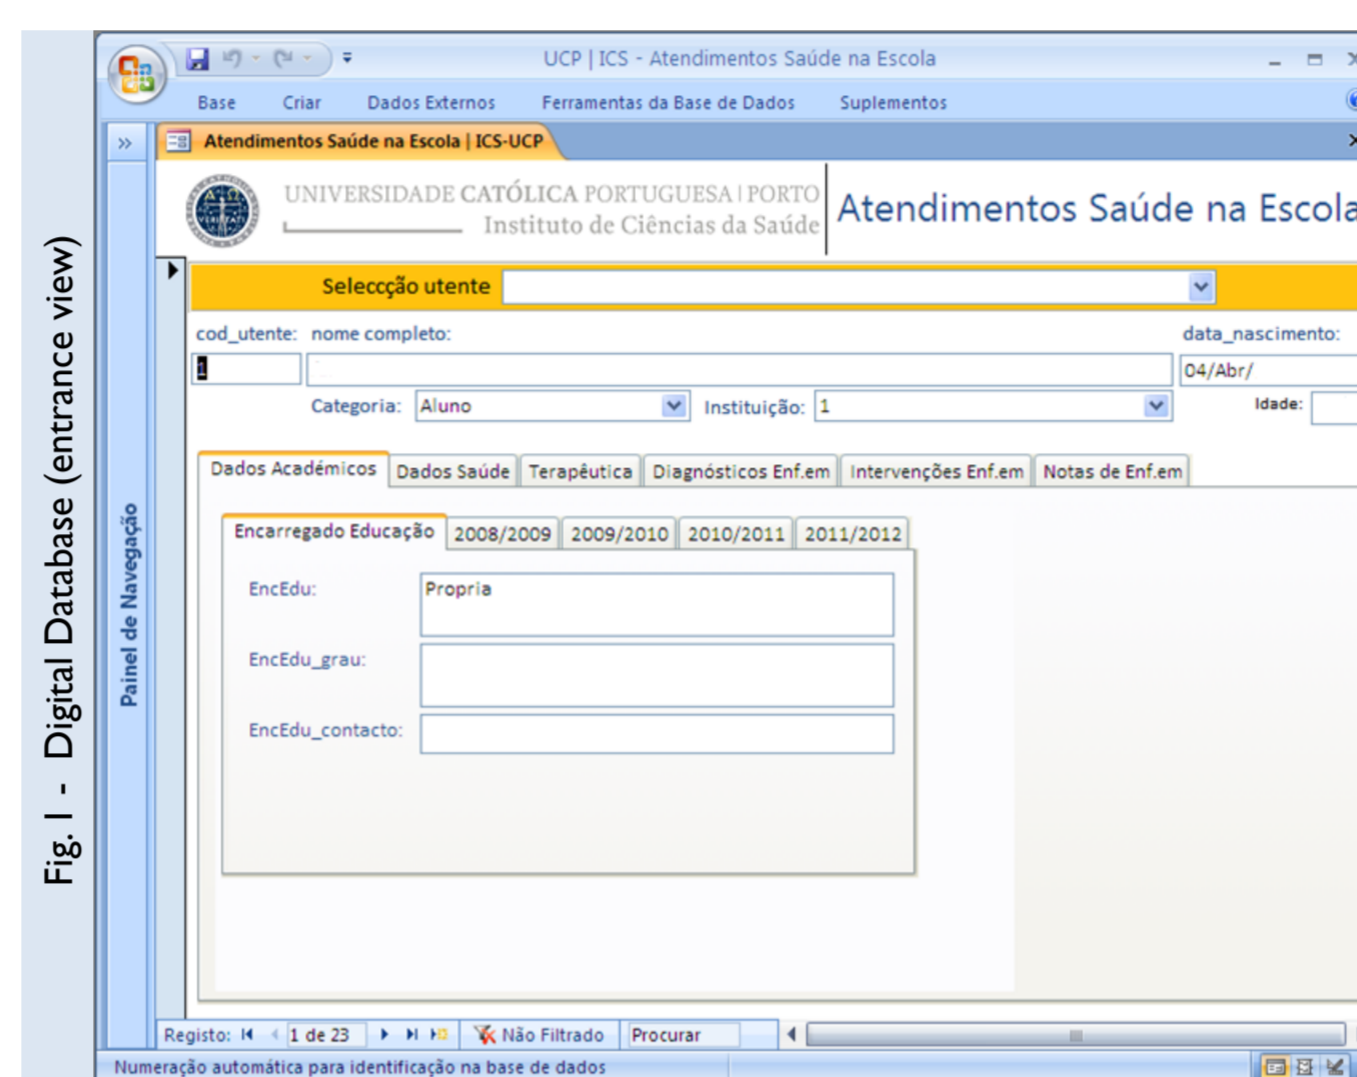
Fig. 1 - Digital Database (entrance view)

UCP | ICS - Atendimentos Saúde na Escola

Base Criar Dados Externos Ferramentas da Base de Dados Suplementos

Atendimentos Saúde na Escola | ICS-UCP

Painel de Navegação

UNIVERSIDADE CATÓLICA PORTUGUESA | PORTO
Instituto de Ciências da Saúde

Atendimentos Saúde na Escola

Selecção utente

cod_utente: nome completo: data_nascimento:

1

04/Abr/

Categoria: Aluno Instituição: 1 Idade:

Dados Académicos | Dados Saúde | Terapêutica | Diagnósticos Enf.em | Intervenções Enf.em | Notas de Enf.em

Encarregado Educação | 2008/2009 | 2009/2010 | 2010/2011 | 2011/2012

EncEdu: Propria

EncEdu_grau:

EncEdu_contacto:

Registo: 1 de 23 Não Filtrado Procurar

Numeração automática para identificação na base de dados